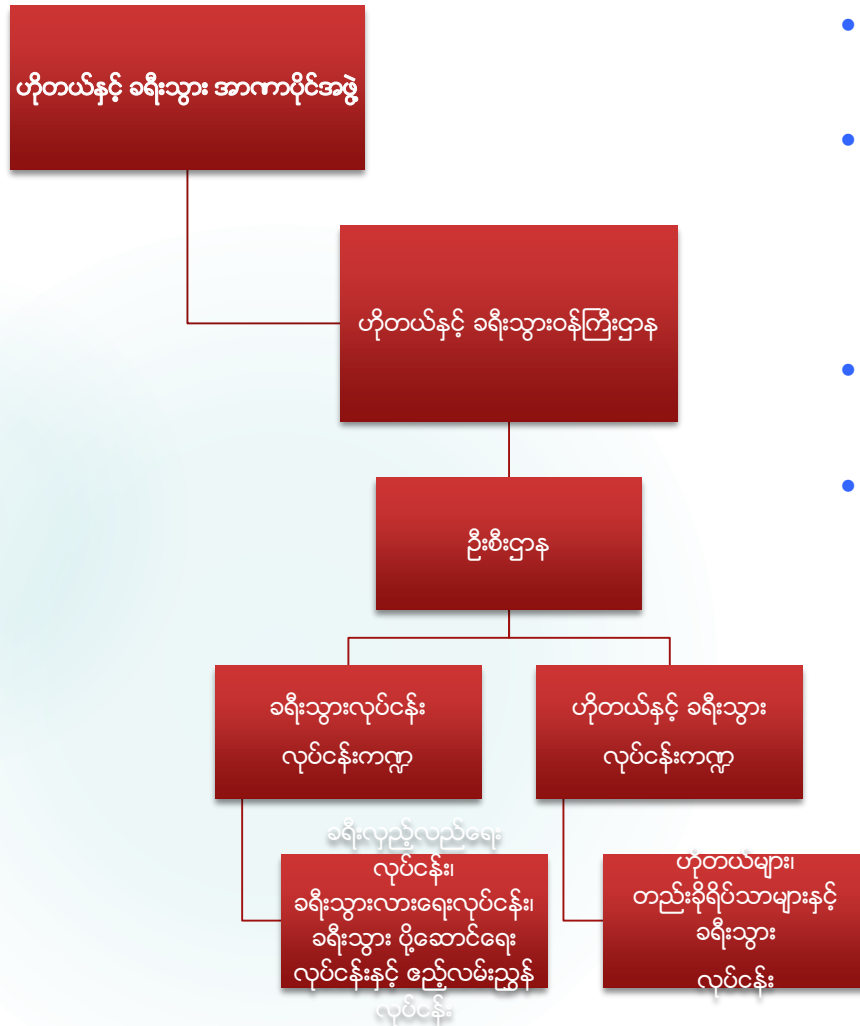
ဟိုတယ်နှင့် ခရီးသွား အာဏာပိုင်အဖွဲ့

ဟိုတယ်နှင့် ခရီးသွားဝန်ကြီးဌာန

ဦးစီးဌာန

ခရီးသွားလုပ်ငန်း လုပ်ငန်းကဏ္ဍ

ဟိုတယ်နှင့် ခရီးသွား လုပ်ငန်းကဏ္ဍ

ခရီးလှည့်လည်ရေး လုပ်ငန်း၊ ခရီးသွားလာရေးလုပ်ငန်း၊ ခရီးသွား ပို့ဆောင်ရေး လုပ်ငန်းနှင့် ဧည့်လမ်းညွှန် လုပ်ငန်း

ဟိုတယ်များ၊ တည်းခိုရိပ်သာများနှင့် ခရီးသွား လုပ်ငန်း